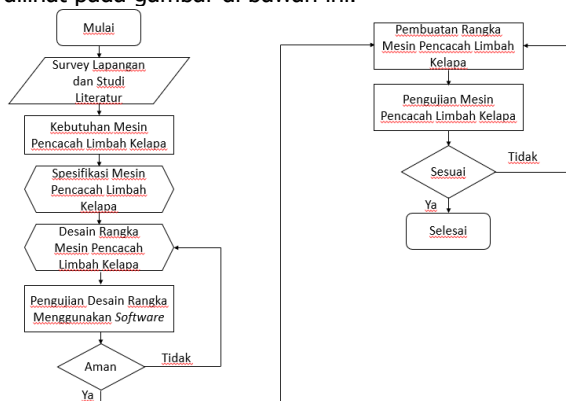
dilihat pada gambar di bawah ini.

Mulai

Survey Lapangan dan Studi Literatur

Kebutuhan Mesin Pencacah Limbah Kelapa

Spesifikasi Mesin Pencacah Limbah Kelapa

Desain Rangka Mesin Pencacah Limbah Kelapa

Pengujian Desain Rangka Menggunakan *Software*

Aman

Tidak

Ya

Pembuatan Rangka Mesin Pencacah Limbah Kelapa

Pengujian Mesin Pencacah Limbah Kelapa

Sesuai

Tidak

Ya

Selesai